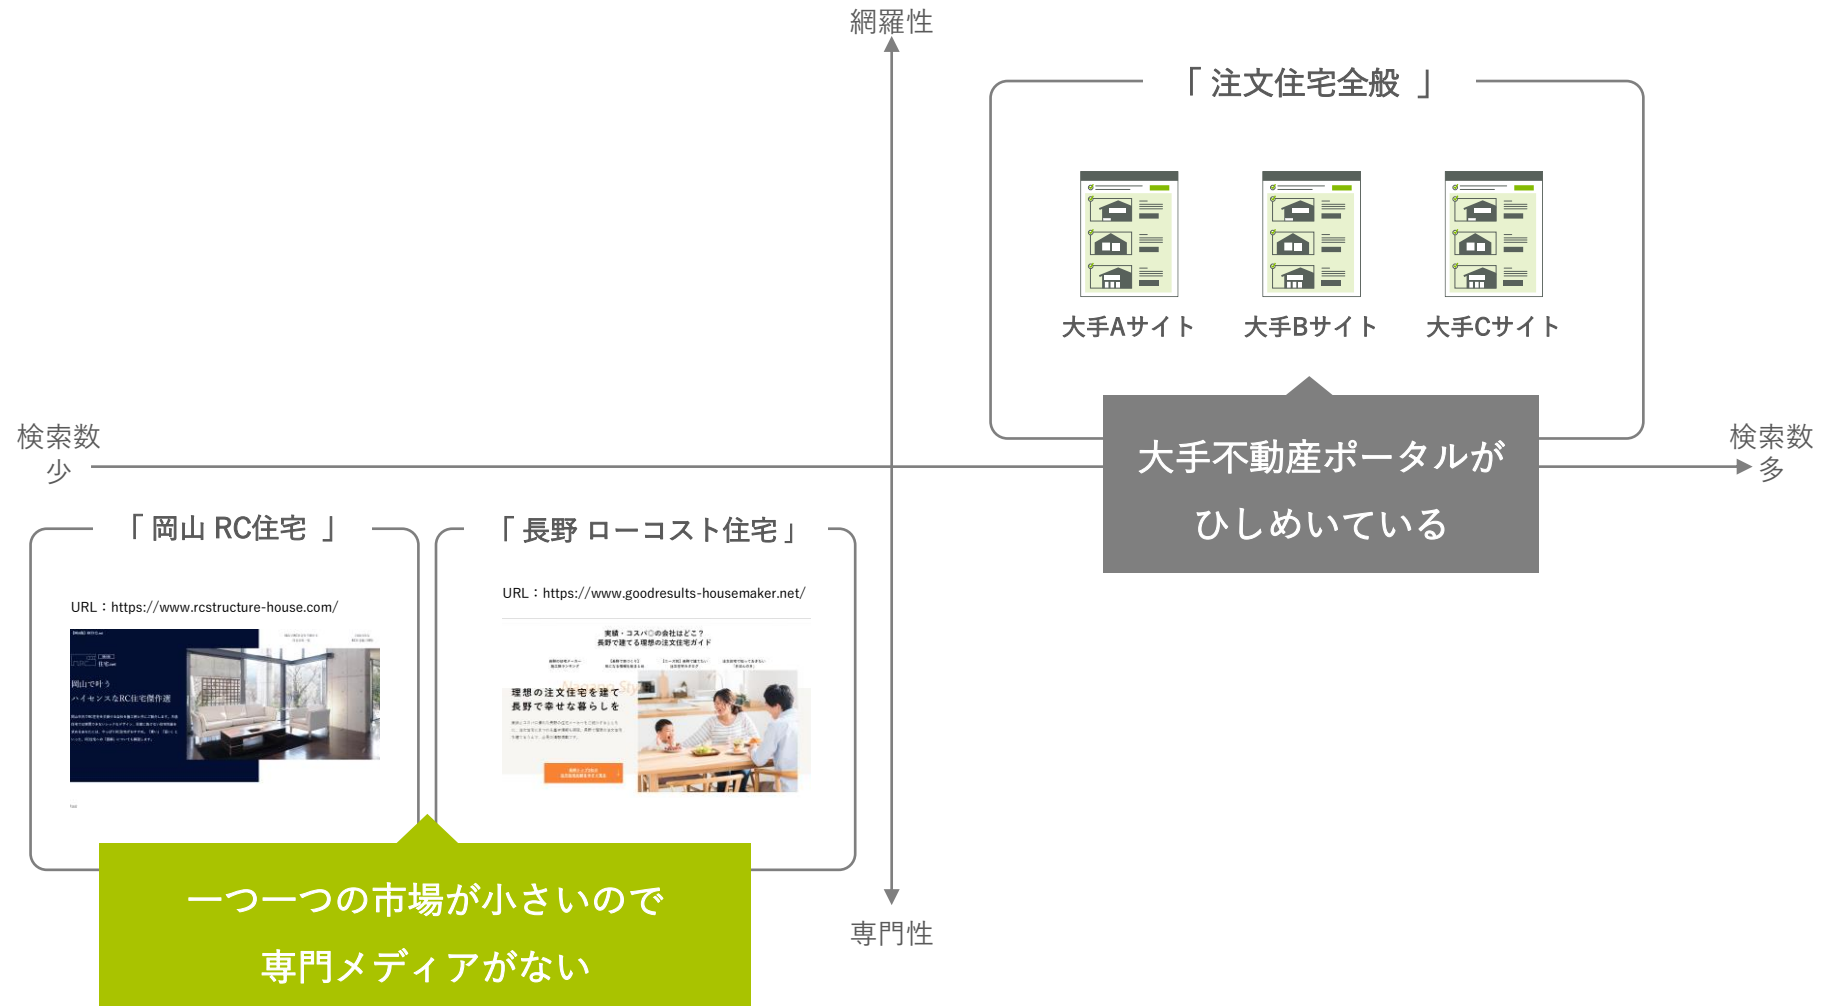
網羅性

「 注文住宅全般 」

大手Aサイト

大手Bサイト

大手Cサイト

検索数
少

検索数
多

大手不動産ポータルが
ひしめいている

「 岡山 RC住宅 」

URL：https://www.rcstructure-house.com/

岡山で叶う
ハイセンスなRC住宅傑作選

「 長野 ローコスト住宅」

URL：https://www.goodresults-housemaker.net/

実績・コスパ◎の会社はどこ？
長野で建てる理想の注文住宅ガイド

理想の注文住宅を建て
長野で幸せな暮らしを

一つ一つの市場が小さいので
専門メディアがない

専門性